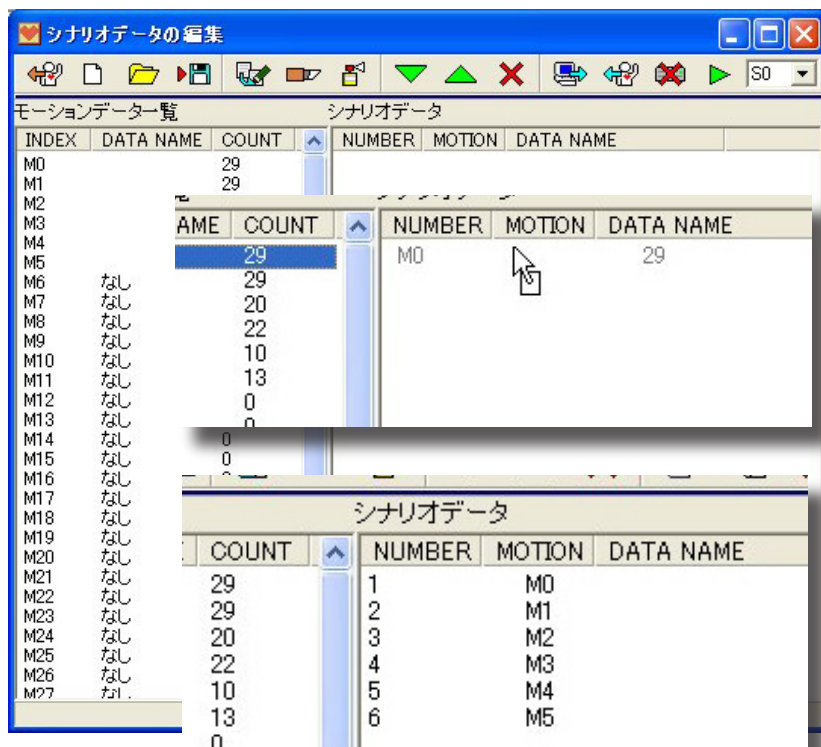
シナリオデータの編集

S0

モーションデータ一覧

シナリオデータ

| INDEX | DATA NAME | COUNT |
|---|---|---|
| M0 | | 29 |
| M1 | | 29 |
| M2 | | |
| M3 | | |
| M4 | | |
| M5 | | |
| M6 | なし | |
| M7 | なし | |
| M8 | なし | |
| M9 | なし | |
| M10 | なし | |
| M11 | なし | |
| M12 | なし | |
| M13 | なし | |
| M14 | なし | 0 |
| M15 | なし | 0 |
| M16 | なし | |
| M17 | なし | |
| M18 | なし | |
| M19 | なし | |
| M20 | なし | |
| M21 | なし | |
| M22 | なし | |
| M23 | なし | |
| M24 | なし | |
| M25 | なし | |
| M26 | なし | |
| M27 | なし | |

| NUMBER | MOTION | DATA NAME |
|---|---|---|

| AME | COUNT |
|---|---|
| | 29 |
| | 29 |
| | 20 |
| | 22 |
| | 10 |
| | 13 |
| | 0 |
| | 0 |

| NUMBER | MOTION | DATA NAME |
|---|---|---|
| M0 | | 29 |

シナリオデータ

| COUNT |
|---|
| 29 |
| 29 |
| 20 |
| 22 |
| 10 |
| 13 |
| 0 |

| NUMBER | MOTION | DATA NAME |
|---|---|---|
| 1 | M0 | |
| 2 | M1 | |
| 3 | M2 | |
| 4 | M3 | |
| 5 | M4 | |
| 6 | M5 | |